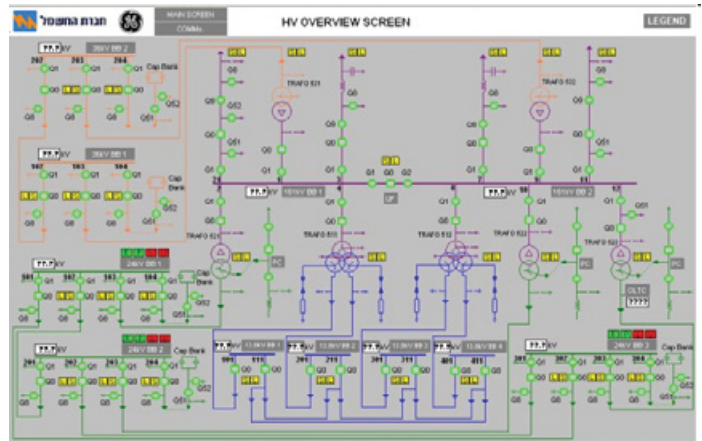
חברת החשמל
MAIN SCREEN
COMMs
HV OVERVIEW SCREEN
LEGEND
KV
36KV BB 2
202
203
204
Cap Bank
Q1
Q52
Q51
Q8
KV
36KV BB 1
102
103
106
Cap Bank
Q1
Q52
Q51
Q8
TRAFO 521
TRAFO 522
Q8
Q52
Q51
Q0
Q1
Q01
Q1
Q2
161KV BB 1
161KV BB 2
KV
KV
LP
TRAFO 521
TRAFO 511
TRAFO 512
TRAFO 522
TRAFO 523
PC
PC
PC
OLTC
????
KV
301
24KV BB 1
Cap Bank
Q51
Q52
KV
201
24KV BB 2
Cap Bank
Q52
Q51
KV
13.8KV BB 1
KV
13.8KV BB 2
KV
13.8KV BB 3
KV
13.8KV BB 4
101
111
201
211
301
311
401
411
KV
24KV BB 3
301
302
303
Cap Bank
Q52
Q51